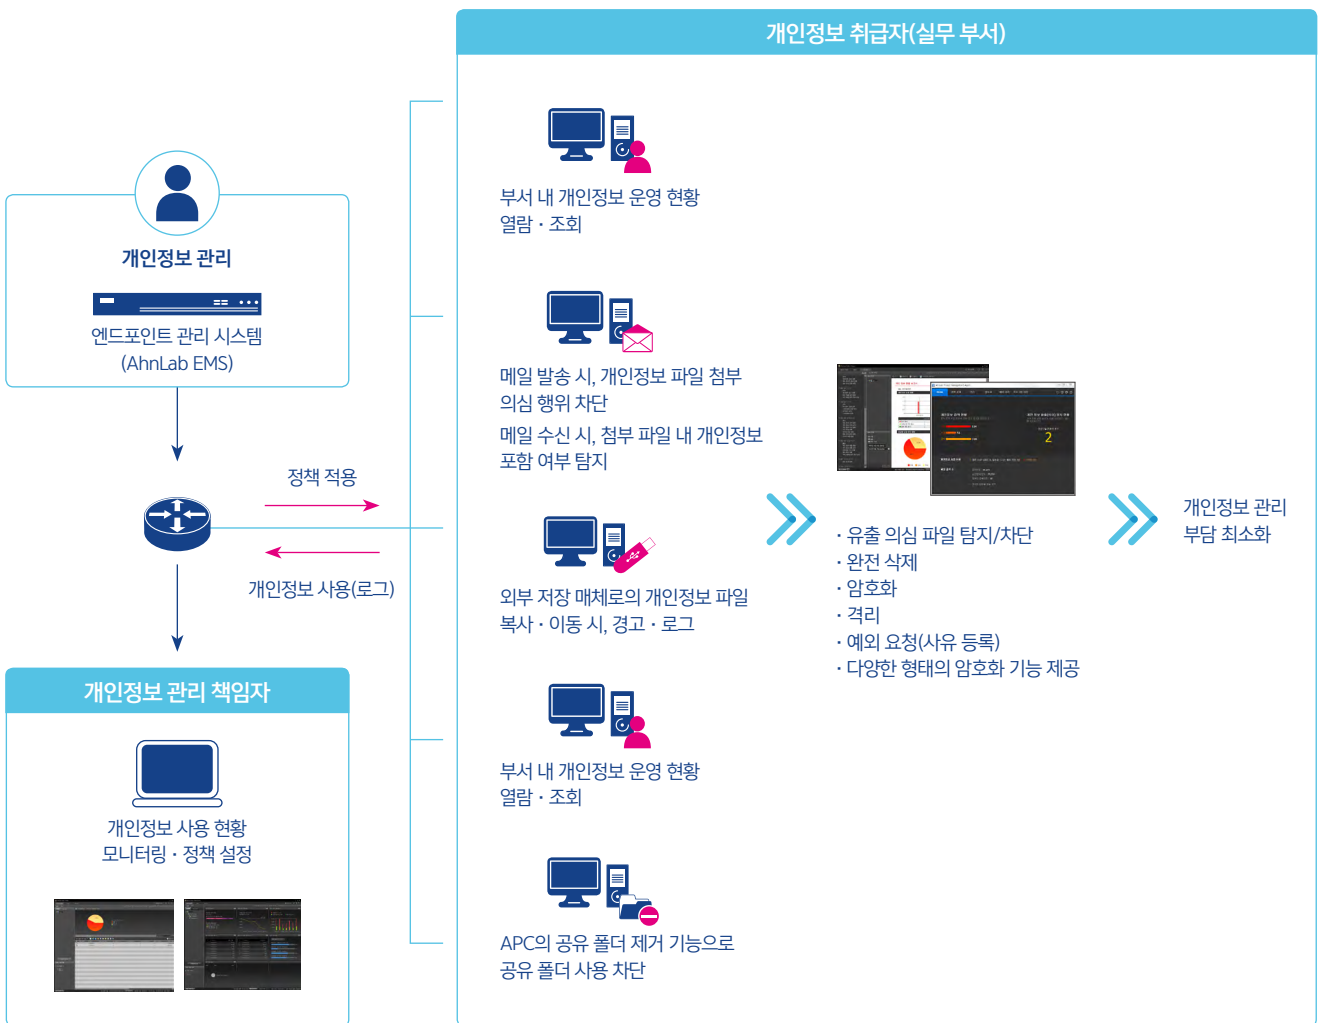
개인정보 관리

엔드포인트 관리 시스템
(AhnLab EMS)

정책 적용

개인정보 사용(로그)

개인정보 관리 책임자

개인정보 사용 현황
모니터링 · 정책 설정

개인정보 취급자(실무 부서)

부서 내 개인정보 운영 현황
열람 · 조회

메일 발송 시, 개인정보 파일 첨부
의심 행위 차단

메일 수신 시, 첨부 파일 내 개인정보
포함 여부 탐지

외부 저장 매체로의 개인정보 파일
복사 · 이동 시, 경고 · 로그

부서 내 개인정보 운영 현황
열람 · 조회

APC의 공유 폴더 제거 기능으로
공유 폴더 사용 차단

2

· 유출 의심 파일 탐지/차단
· 완전 삭제
· 암호화
· 격리
· 예외 요청(사유 등록)
· 다양한 형태의 암호화 기능 제공

개인정보 관리
부담 최소화